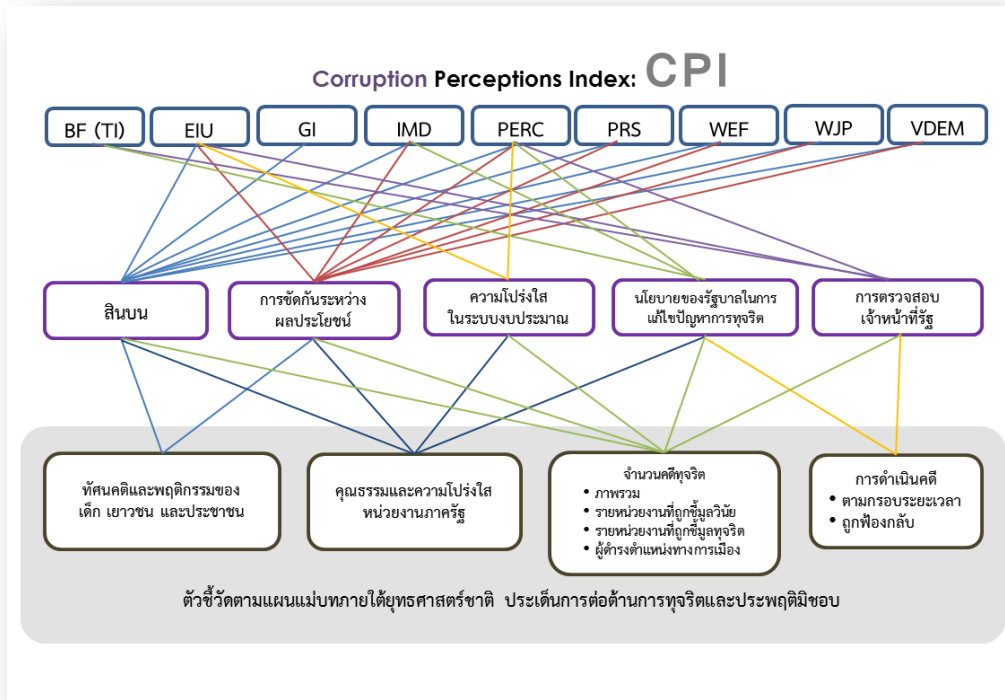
Corruption Perceptions Index: CPI

BF (TI)

EIU

GI

IMD

PERC

PRS

WEF

WJP

VDEM

สินบน

การขัดกันระหว่างผลประโยชน์

ความโปร่งใสในระบบงบประมาณ

นโยบายของรัฐบาลในการแก้ไขปัญหาการทุจริต

การตรวจสอบเจ้าหน้าที่รัฐ

ทัศนคติและพฤติกรรมของเด็ก เยาวชน และประชาชน

คุณธรรมและความโปร่งใสหน่วยงานภาครัฐ

จำนวนคดีทุจริต
• ภาพรวม
• รายหน่วยงานที่ถูกชี้มูลวินัย
• รายหน่วยงานที่ถูกชี้มูลทุจริต
• ผู้ดำรงตำแหน่งทางการเมือง

การดำเนินคดี
• ตามกรอบระยะเวลา
• ถูกฟ้องกลับ

ตัวชี้วัดตามแผนแม่บทภายใต้ยุทธศาสตร์ชาติ ประเด็นการต่อต้านการทุจริตและประพฤติมิชอบ